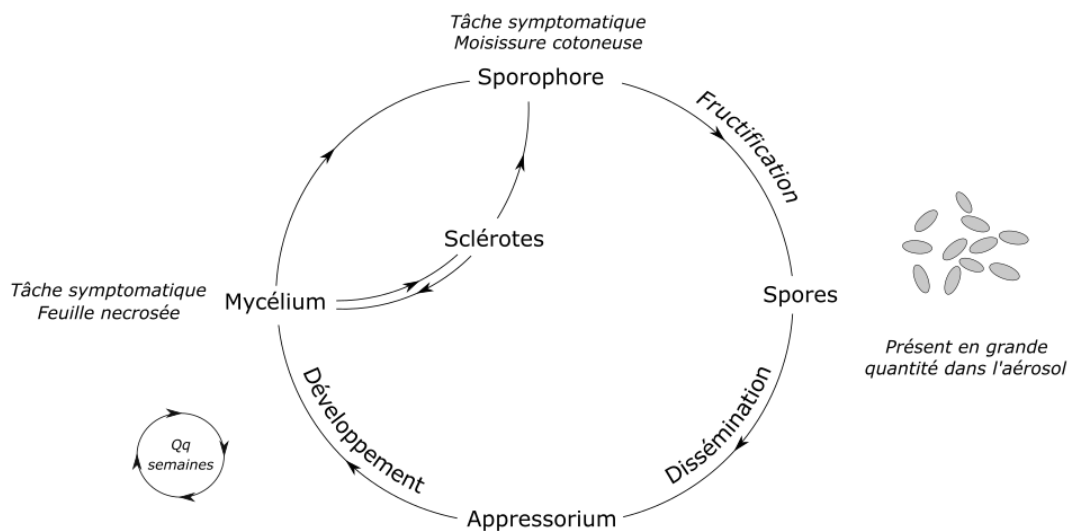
Tâche symptomatique
Moisissure cotoneuse

Sporophore

Fructification

Sclérotes

Tâche symptomatique
Feuille necrosée

Mycélium

Spores

Présent en grande
quantité dans l'aérosol

Développement

Dissémination

Qq
semaines

Appressorium